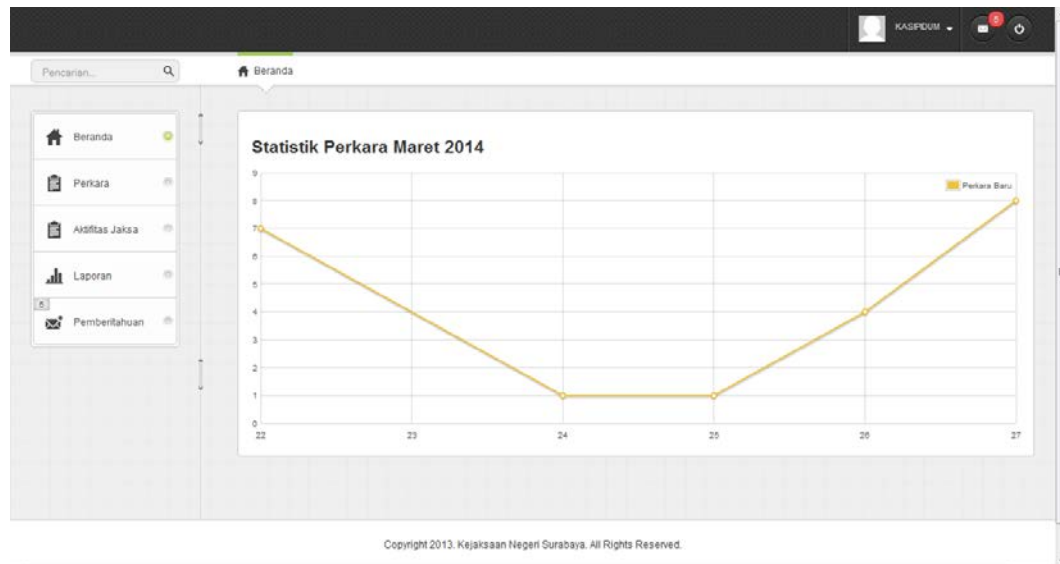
KASIPIDUM

6

Pencarian...

Beranda

Beranda

Perkara

Aktifitas Jaksa

Laporan

6

Pemberitahuan

Statistik Perkara Maret 2014

Perkara Baru

9
8
7
6
5
4
3
2
1
0

22 23 24 25 26 27

Copyright 2013. Kejaksaan Negeri Surabaya. All Rights Reserved.